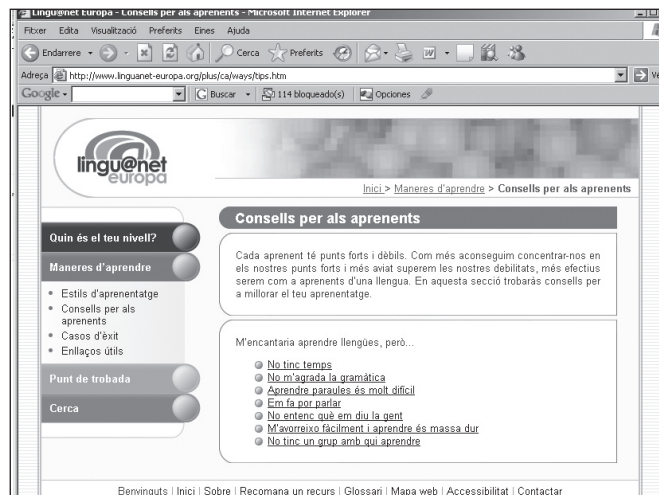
Lingu@net Europa - Consells per als aprenents - Microsoft Internet Explorer

Fitxer Edita Visualització Preferits Eines Ajuda

Endarrere Cerca Preferits

Adreça http://www.linguanet-europa.org/plus/ca/ways/tips.htm

Google Buscar 114 bloqueado(s) Opciones

lingu@net europa

Inici > Maneres d'aprendre > Consells per als aprenents

Quin és el teu nivell?

Maneres d'aprendre

• Estils d'aprenentatge
• Consells per als aprenents
• Casos d'èxit
• Enllaços útils

Punt de trobada

Cerca

Consells per als aprenents

Cada aprenent té punts forts i dèbils. Com més aconseguim concentrar-nos en els nostres punts forts i més aviat superem les nostres debilitats, més efectius serem com a aprenents d'una llengua. En aquesta secció trobaràs consells per a millorar el teu aprenentatge.

M'encantaria aprendre llengües, però...

No tinc temps
No m'agrada la gramàtica
Aprendre paraules és molt difícil
Em fa por parlar
No entenc què em diu la gent
M'avorreixo fàcilment i aprendre és massa dur
No tinc un grup amb qui aprendre

Benvinguts | Inici | Sobre | Recomana un recurs | Glossari | Mapa web | Accessibilitat | Contactar